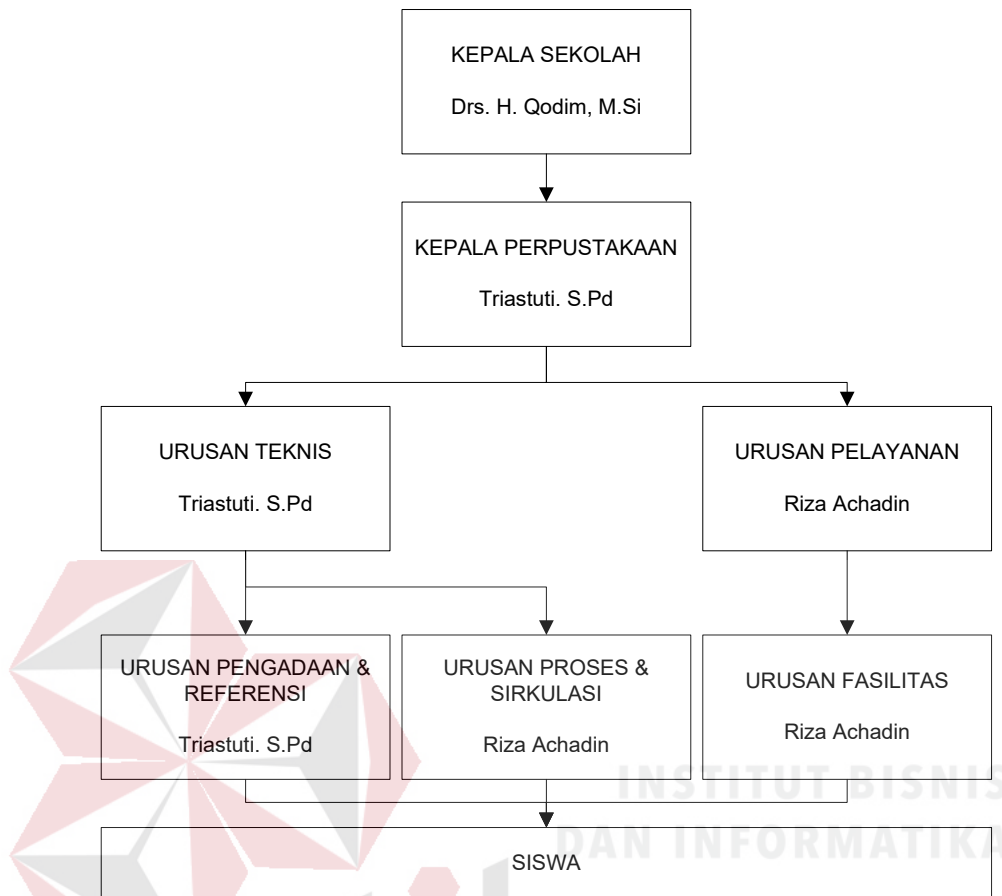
KEPALA SEKOLAH

Drs. H. Qodim, M.Si

KEPALA PERPUSTAKAAN

Triastuti. S.Pd

URUSAN TEKNIS

Triastuti. S.Pd

URUSAN PELAYANAN

Riza Achadin

URUSAN PENGADAAN & REFERENSI

Triastuti. S.Pd

URUSAN PROSES & SIRKULASI

Riza Achadin

URUSAN FASILITAS

Riza Achadin

INSTITUT BISNIS
DAN INFORMATIKA

SISWA